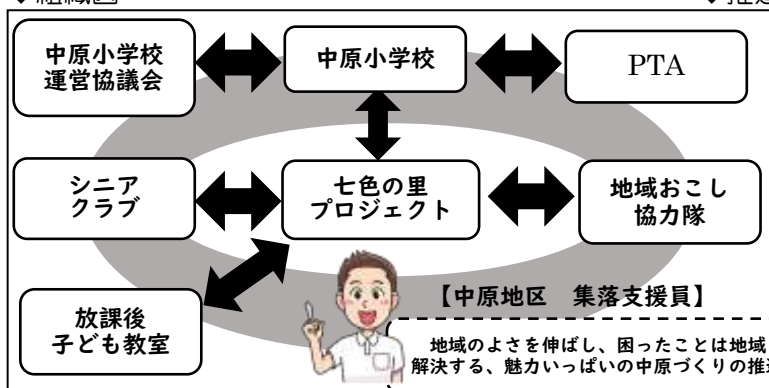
◆組織図

◆推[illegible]

中原小学校
運営協議会

中原小学校

PTA

シニア
クラブ

七色の里
プロジェクト

地域おこし
協力隊

放課後
子ども教室

【中原地区　集落支援員】

地域のよさを伸ばし、困ったことは地域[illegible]
解決する、魅力いっぱいの中原づくりの推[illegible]